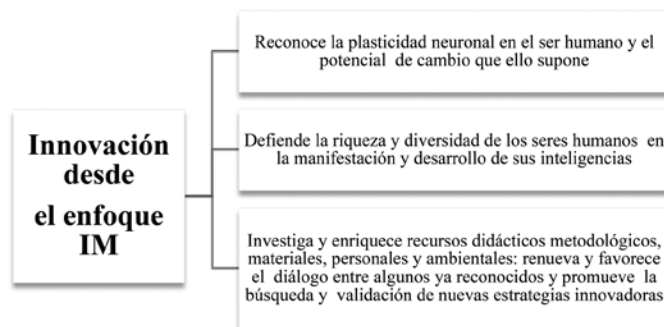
Innovación desde el enfoque IM

Reconoce la plasticidad neuronal en el ser humano y el potencial de cambio que ello supone

Defiende la riqueza y diversidad de los seres humanos en la manifestación y desarrollo de sus inteligencias

Investiga y enriquece recursos didácticos metodológicos, materiales, personales y ambientales: renueva y favorece el diálogo entre algunos ya reconocidos y promueve la búsqueda y validación de nuevas estrategias innovadoras